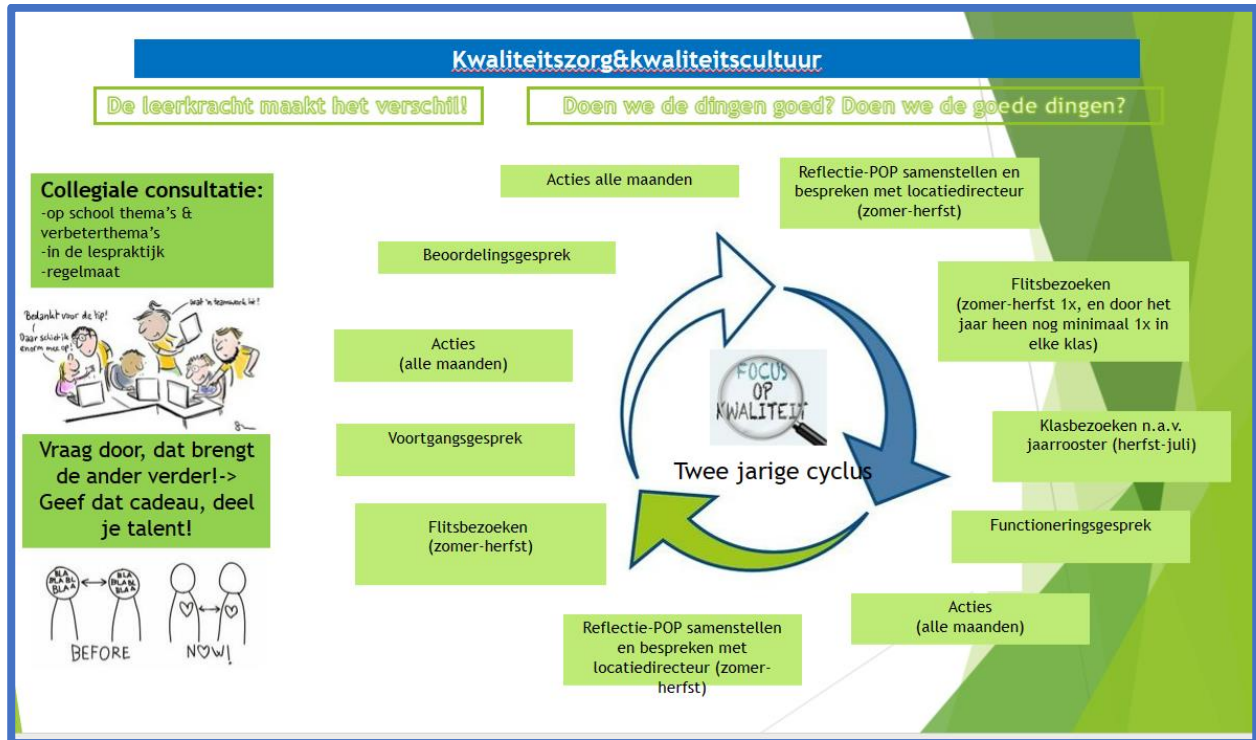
Kwaliteitszorg&kwaliteitscultuur

De leerkracht maakt het verschil!

Doen we de dingen goed? Doen we de goede dingen?

Collegiale consultatie:
-op school thema's & verbeterthema's
-in de lespraktijk
-regelmaat

Bedankt voor de tip!

Daar schiet ik enorm mee op!

Wat 'n teamwork he!

Vraag door, dat brengt de ander verder!-> Geef dat cadeau, deel je talent!

BLA BLA BLA

BLA BLA BLA

BEFORE

NOW!

Acties alle maanden

Reflectie-POP samenstellen en bespreken met locatiedirecteur (zomer-herfst)

Beoordelingsgesprek

Flitsbezoeken (zomer-herfst 1x, en door het jaar heen nog minimaal 1x in elke klas)

Acties (alle maanden)

FOCUS OP KWALITEIT

Klasbezoeken n.a.v. jaarrooster (herfst-juli)

Voortgangsgesprek

Twee jarige cyclus

Flitsbezoeken (zomer-herfst)

Functioneringsgesprek

Acties (alle maanden)

Reflectie-POP samenstellen en bespreken met locatiedirecteur (zomer-herfst)